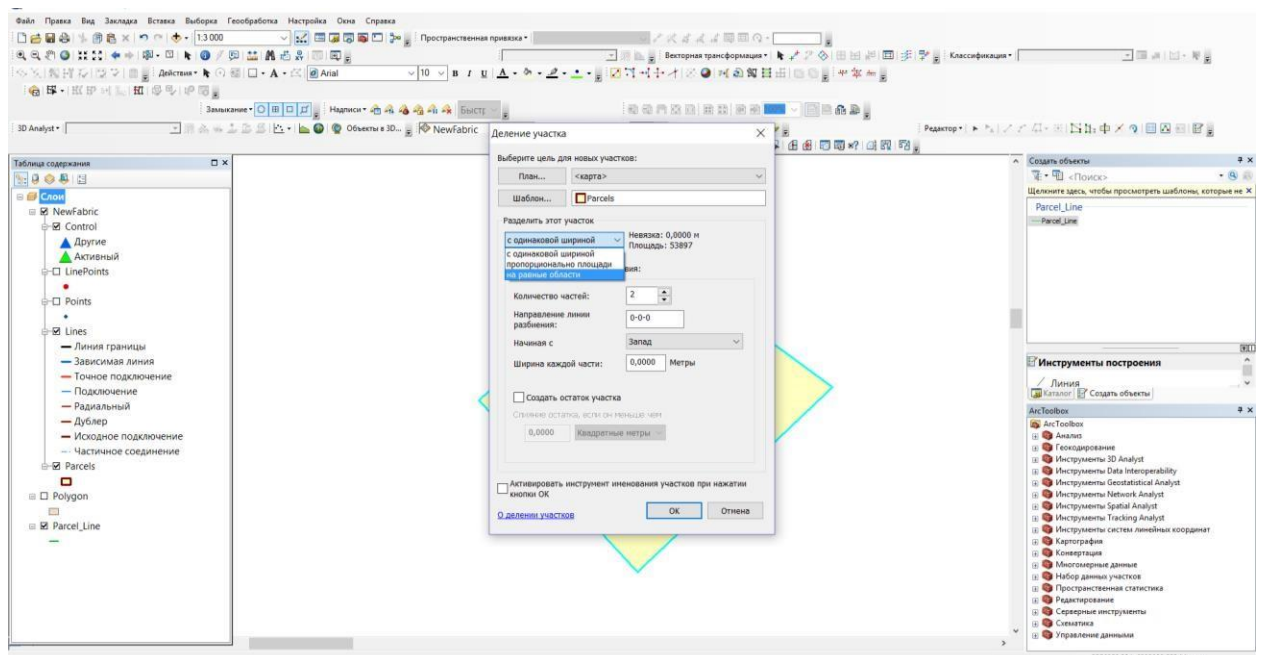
Файл Правка Вид Закладка Вставка Выборка Геообработка Настройка Окна Справка

1:3 000

Пространственная привязка

Векторная трансформация

Классификация

Действия

Arial

10

Замыкание

Надписи

Быстр

3D Analyst

Объекты в 3D...

NewFabric

Редактор

Таблица содержания

Слои
NewFabric
Control
Другие
Активный
LinePoints
Points
Lines
Линия границы
Зависимая линия
Точное подключение
Подключение
Радиальный
Дублер
Исходное подключение
Частичное соединение
Parcels
Polygon
Parcel_Line

Деление участка

Выберите цель для новых участков:

План...
<карта>
Шаблон...
Parcels

Разделить этот участок

с одинаковой шириной
Невязка: 0,0000 м
Площадь: 53897

с одинаковой шириной
пропорционально площади
на равные области

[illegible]вия:

Количество частей:
2
Направление линии разбиения:
0-0-0
Начиная с
Запад
Ширина каждой части:
0,0000
Метры

Создать остаток участка
Слияние остатка, если он меньше чем
0,0000
Квадратные метры

Активировать инструмент именования участков при нажатии кнопки ОК

О делении участков
OK
Отмена

Создать объекты
<Поиск>
Щелкните здесь, чтобы просмотреть шаблоны, которые не
Parcel_Line
Parcel_Line

Инструменты построения
Линия
Каталог
Создать объекты

ArcToolbox
ArcToolbox
Анализ
Геокодирование
Инструменты 3D Analyst
Инструменты Data Interoperability
Инструменты Geostatistical Analyst
Инструменты Network Analyst
Инструменты Spatial Analyst
Инструменты Tracking Analyst
Инструменты систем линейных координат
Картография
Конвертация
Многомерные данные
Набор данных участков
Пространственная статистика
Редактирование
Серверные инструменты
Схематика
Управление данными